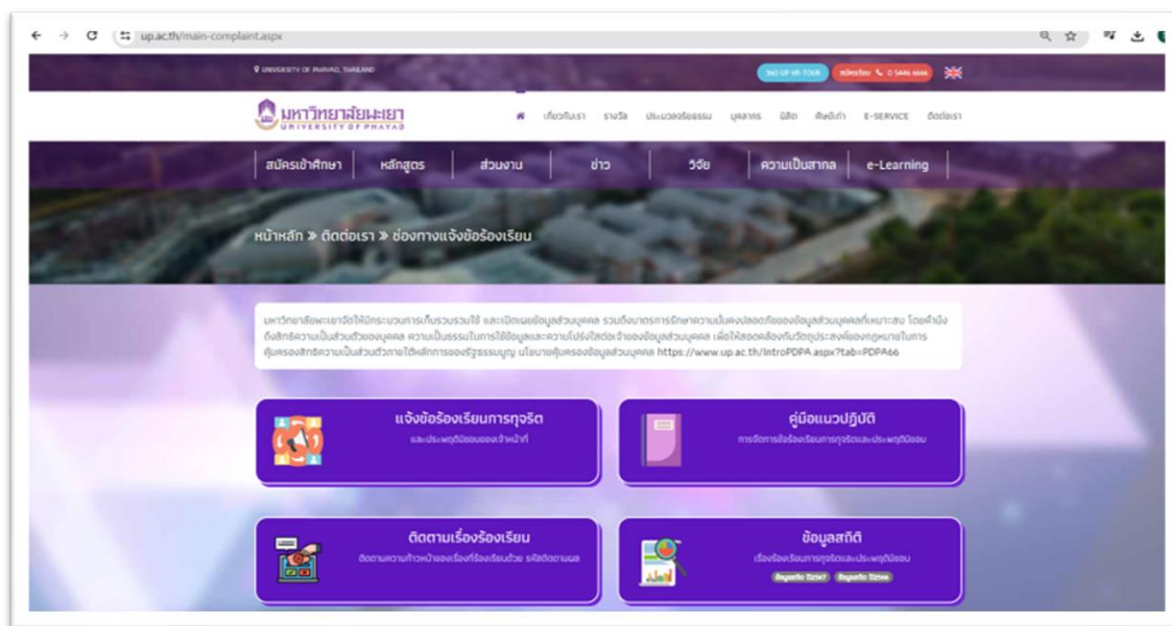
up.ac.th/main-complaint.aspx

UNIVERSITY OF PHAYAO, THAILAND

360 UP VR-TOUR

0 5446 6666

มหาวิทยาลัยพะเยา
UNIVERSITY OF PHAYAO

เกี่ยวกับเรา รางวัล ประมวลจริยธรรม บุคลากร นิสิต ศิษย์เก่า E-SERVICE ติดต่อเรา

สมัครเข้าศึกษา หลักสูตร ส่วนงาน ข่าว วิจัย ความเป็นสากล e-Learning

หน้าหลัก » ติดต่อเรา » ช่องทางแจ้งข้อร้องเรียน

มหาวิทยาลัยพะเยาจัดให้มีกระบวนการเก็บรวบรวมใช้ และเปิดเผยข้อมูลส่วนบุคคล รวมถึงมาตรการรักษาความมั่นคงปลอดภัยของข้อมูลส่วนบุคคลที่เหมาะสม โดยคำนึงถึงสิทธิความเป็นส่วนตัวของบุคคล ความเป็นธรรมในการใช้ข้อมูลและความโปร่งใสต่อเจ้าของข้อมูลส่วนบุคคล เพื่อให้สอดคล้องกับวัตถุประสงค์ของกฎหมายในการคุ้มครองสิทธิความเป็นส่วนตัวภายใต้หลักการของรัฐธรรมนูญ นโยบายคุ้มครองข้อมูลส่วนบุคคล https://www.up.ac.th/IntroPDPA.aspx?tab=PDPA66

แจ้งข้อร้องเรียนการทุจริต
และประพฤติมิชอบของเจ้าหน้าที่

คู่มือแนวปฏิบัติ
การจัดการข้อร้องเรียนการทุจริตและประพฤติมิชอบ

ติดตามเรื่องร้องเรียน
ติดตามความก้าวหน้าของเรื่องที่ร้องเรียนด้วย รหัสติดตามผล

ข้อมูลสถิติ
เรื่องร้องเรียนการทุจริตและประพฤติมิชอบ

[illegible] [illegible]